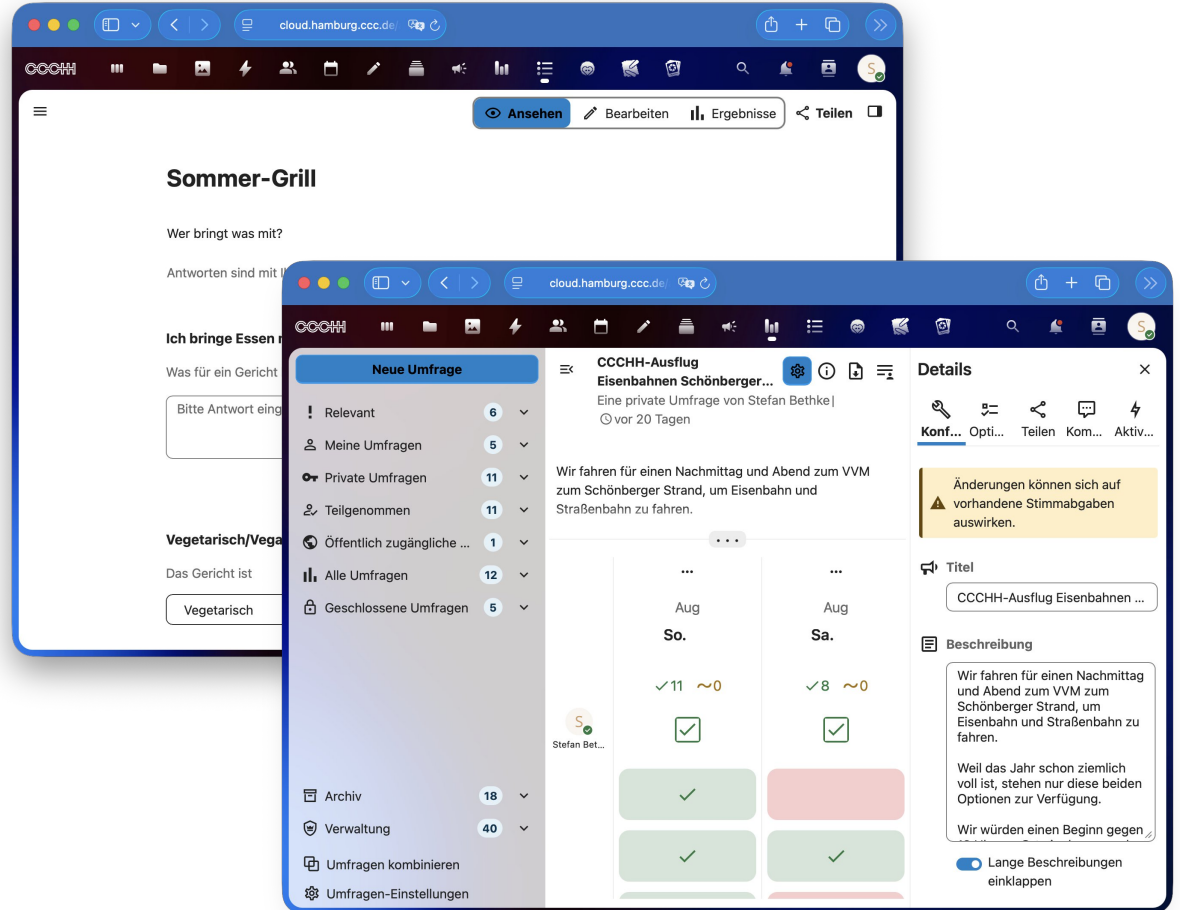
cloud.hamburg.ccc.de/

CCCHH

S

Ansehen Bearbeiten Ergebnisse Teilen

Sommer-Grill

Wer bringt was mit?

Antworten sind mit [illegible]

Ich bringe Essen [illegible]

Was für ein Gericht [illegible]

Bitte Antwort eing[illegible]

Vegetarisch/Vega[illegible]

Das Gericht ist

Vegetarisch

cloud.hamburg.ccc.de/

CCCHH

S

Neue Umfrage

Relevant 6

Meine Umfragen 5

Private Umfragen 11

Teilgenommen 11

Öffentlich zugängliche ... 1

Alle Umfragen 12

Geschlossene Umfragen 5

Archiv 18

Verwaltung 40

Umfragen kombinieren

Umfragen-Einstellungen

CCCHH-Ausflug Eisenbahnen Schönberger...

Eine private Umfrage von Stefan Bethke|

vor 20 Tagen

Wir fahren für einen Nachmittag und Abend zum VVM zum Schönberger Strand, um Eisenbahn und Straßenbahn zu fahren.

...

| | ... | ... |
|---|---|---|
| | Aug | Aug |
| | So. | Sa. |
| | ✓11 ~0 | ✓8 ~0 |
| S Stefan Bet... | ✓ | ✓ |
| | ✓ | |
| | ✓ | ✓ |

Details

Konf... Opti... Teilen Kom... Aktiv...

Änderungen können sich auf vorhandene Stimmabgaben auswirken.

Titel

CCCHH-Ausflug Eisenbahnen ...

Beschreibung

Wir fahren für einen Nachmittag und Abend zum VVM zum Schönberger Strand, um Eisenbahn und Straßenbahn zu fahren.

Weil das Jahr schon ziemlich voll ist, stehen nur diese beiden Optionen zur Verfügung.

Wir würden einen Beginn gegen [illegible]

Lange Beschreibungen einklappen